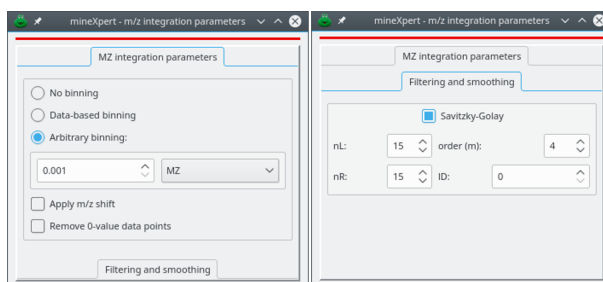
mineXpert - m/z integration parameters

MZ integration parameters

No binning

Data-based binning

Arbitrary binning:

0.001

MZ

Apply m/z shift

Remove 0-value data points

Filtering and smoothing

mineXpert - m/z integration parameters

MZ integration parameters

Filtering and smoothing

Savitzky-Golay

nL: 15

order (m): 4

nR: 15

lD: 0